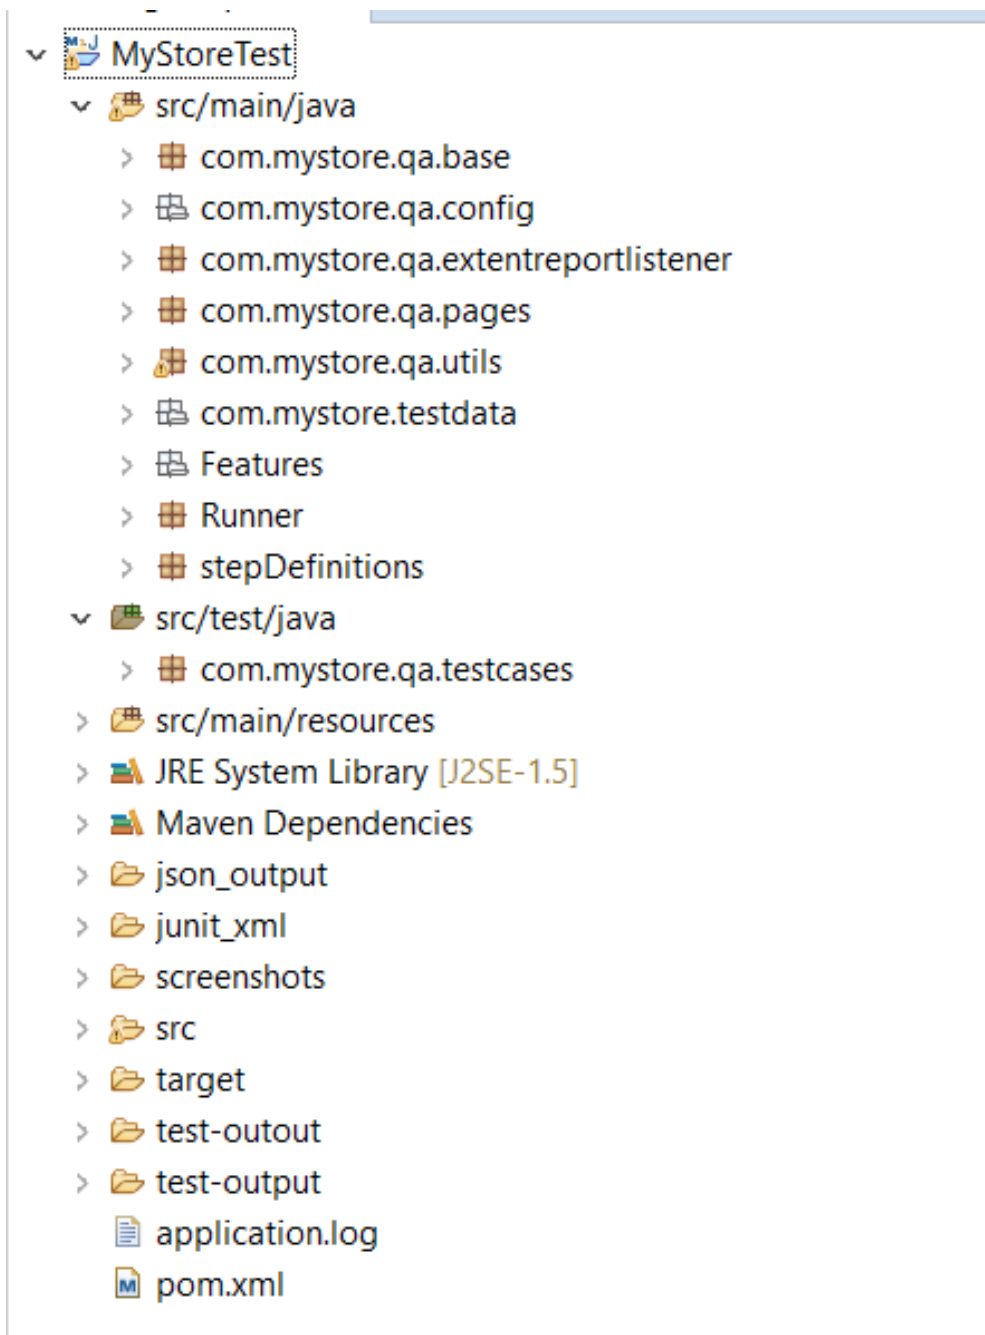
MyStoreTest
src/main/java
com.mystore.qa.base
com.mystore.qa.config
com.mystore.qa.extentreportlistener
com.mystore.qa.pages
com.mystore.qa.utils
com.mystore.testdata
Features
Runner
stepDefinitions
src/test/java
com.mystore.qa.testcases
src/main/resources
JRE System Library [J2SE-1.5]
Maven Dependencies
json_output
junit_xml
screenshots
src
target
test-outout
test-output
application.log
pom.xml